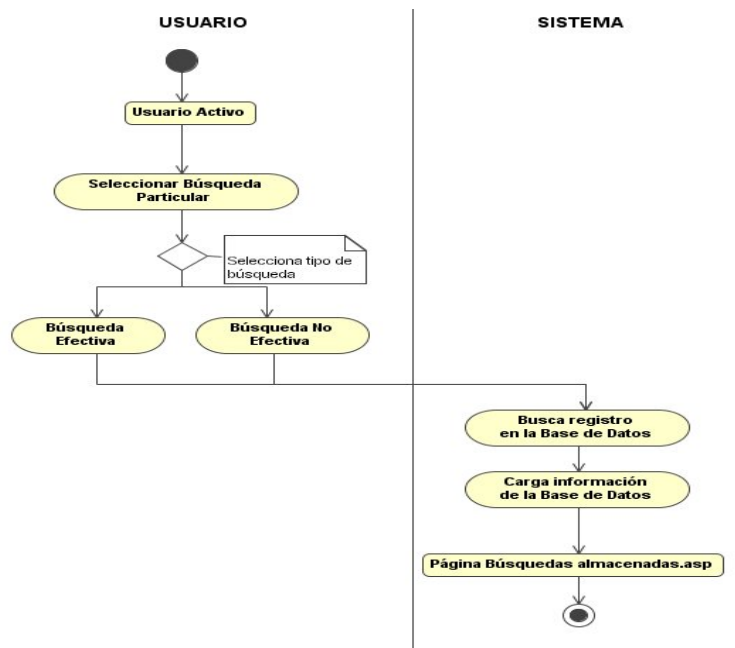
USUARIO

SISTEMA

Usuario Activo

Seleccionar Búsqueda Particular

Selecciona tipo de búsqueda

Búsqueda Efectiva

Búsqueda No Efectiva

Busca registro en la Base de Datos

Carga información de la Base de Datos

Página Búsquedas almacenadas.asp